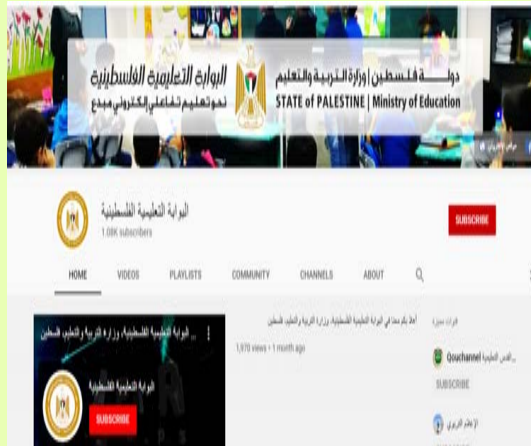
البوابة التعليمية الفلسطينية
نحو تعليم تفاعلي الكتروني مبدع
دولة فلسطين | وزارة التربية والتعليم
STATE of PALESTINE | Ministry of Education

البوابة التعليمية الفلسطينية
1.08K subscribers
SUBSCRIBE

HOME VIDEOS PLAYLISTS COMMUNITY CHANNELS ABOUT

البوابة التعليمية الفلسطينية | وزارة التربية والتعليم فلسطين
البوابة التعليمية
SUBSCRIBE

أهلا بكم معنا في البوابة التعليمية الفلسطينية، وزارة التربية والتعليم، فلسطين
1,970 views • 1 month ago

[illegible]
Qouchannel
SUBSCRIBE
الإعلام التربوي